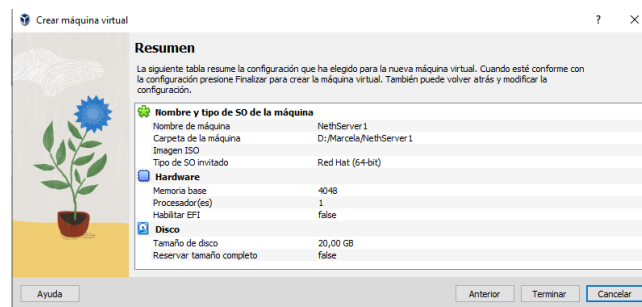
Crear máquina virtual

?

×

Resumen

La siguiente tabla resume la configuración que ha elegido para la nueva máquina virtual. Cuando esté conforme con la configuración presione Finalizar para crear la máquina virtual. También puede volver atrás y modificar la configuración.

Nombre y tipo de SO de la máquina

| | |
|---|---|
| Nombre de máquina | NethServer1 |
| Carpeta de la máquina | D:/Marcela/NethServer1 |
| Imagen ISO | |
| Tipo de SO invitado | Red Hat (64-bit) |

Hardware

| | |
|---|---|
| Memoria base | 4048 |
| Procesador(es) | 1 |
| Habilitar EFI | false |

Disco

| | |
|---|---|
| Tamaño de disco | 20,00 GB |
| Reservar tamaño completo | false |

Ayuda

Anterior

Terminar

Cancelar